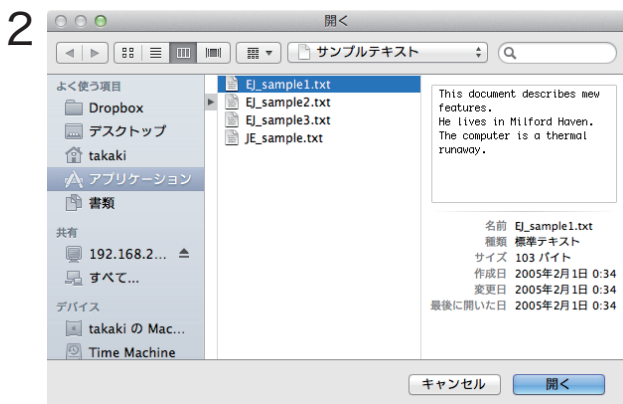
2

開く

サンプルテキスト

よく使う項目
Dropbox
デスクトップ
takaki
アプリケーション
書類

共有
192.168.2...
すべて...

デバイス
takaki の Mac...
Time Machine

EJ_sample1.txt
EJ_sample2.txt
EJ_sample3.txt
JE_sample.txt

This document describes mew features.
He lives in Milford Haven.
The computer is a thermal runaway.

名前 EJ_sample1.txt
種類 標準テキスト
サイズ 103 バイト
作成日 2005年2月1日 0:34
変更日 2005年2月1日 0:34
最後に開いた日 2005年2月1日 0:34

キャンセル
開く